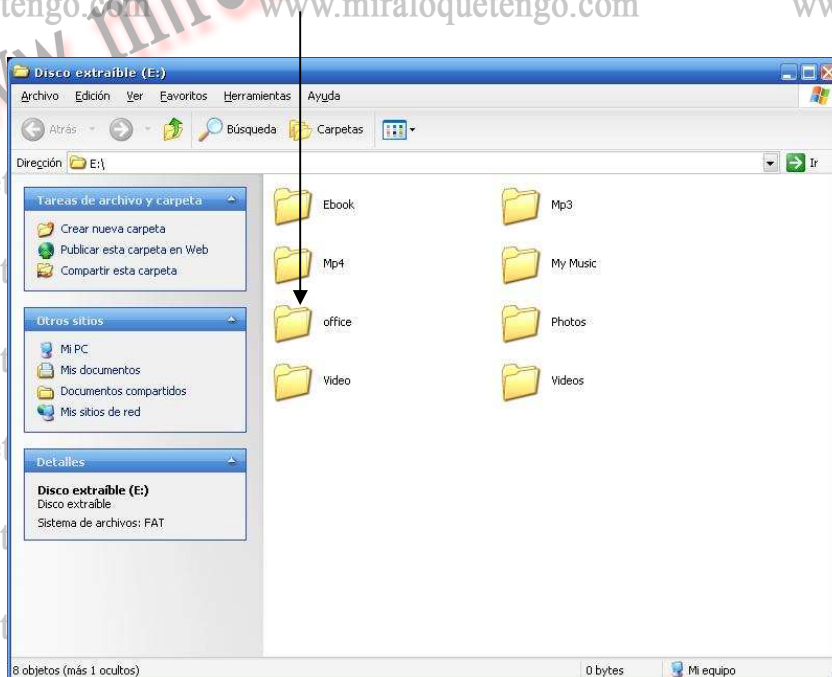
tengo.com www.miraloquetengo.com ww

Disco extraíble (E:)

Archivo Edición Ver Favoritos Herramientas Ayuda

Atrás Búsqueda Carpetas

Dirección E:\

Ir

Tareas de archivo y carpeta

Crear nueva carpeta
Publicar esta carpeta en Web
Compartir esta carpeta

Otros sitios

Mi PC
Mis documentos
Documentos compartidos
Mis sitios de red

Detalles

Disco extraíble (E:)
Disco extraíble
Sistema de archivos: FAT

Ebook
Mp3
Mp4
My Music
office
Photos
Video
Videos

8 objetos (más 1 ocultos)
0 bytes
Mi equipo